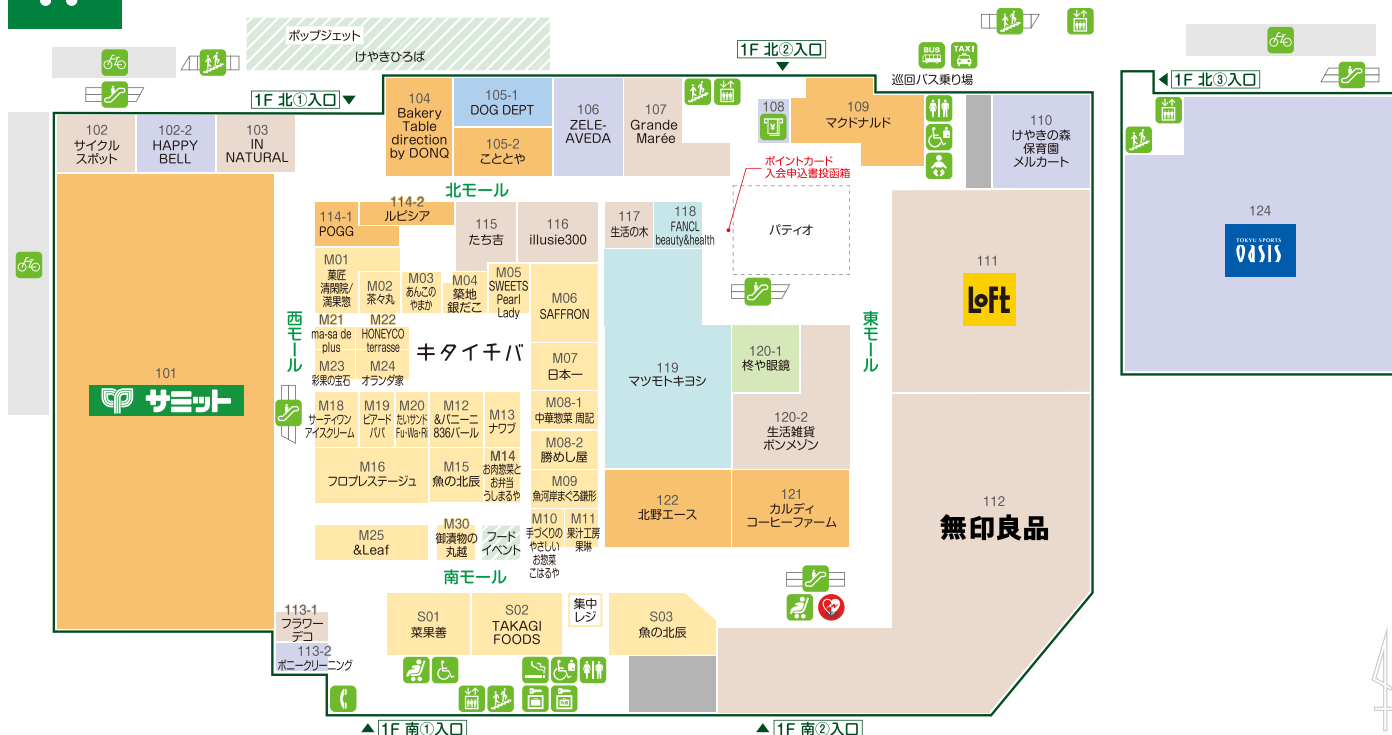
ポップジェット
けやきひろば
1F 北②入口
BUS TAXI
巡回バス乗り場
1F 北③入口
1F 北①入口

102 サイクルスポット
102-2 HAPPY BELL
103 IN NATURAL
104 Bakery Table direction by DONQ
105-1 DOG DEPT
105-2 こととや
106 ZELE-AVEDA
107 Grande Marée
108
109 マクドナルド
110 けやきの森保育園メルカート
124 TOKYU SPORTS OASIS

ポイントカード入会申込書投函箱
北モール
114-2 ルピシア
114-1 POGG
115 たち吉
116 illusie300
117 生活の木
118 FANCL beauty&health
パティオ
111 LoFt

M01 菓匠清閑院/溝果憩
M02 茶々丸
M03 あんこのやまか
M04 築地銀だこ
M05 SWEETS Pearl Lady
M06 SAFFRON
西モール
M21 ma-sa de plus
M22 HONEYCO terrasse
M23 彩果の宝石
M24 オランダ家
キタイチバ
M07 日本一
119 マツモトキヨシ
120-1 柊や眼鏡
東モール
101 サミット
M18 サーティワンアイスクリーム
M19 ピアードパパ
M20 たいサンド Fu・Wa・Ri
M12 &バニーニ 836パール
M13 ナワブ
M08-1 中華惣菜 周記
120-2 生活雑貨ボンメゾン
M08-2 勝めし屋
M16 フロプレステージュ
M15 魚の北辰
M14 お肉惣菜とお弁当 うしまるや
M09 魚河岸まぐろ鎌形
122 北野エース
121 カルディコーヒーファーム
112 無印良品
M25 &Leaf
M30 御漬物の丸越
フードイベント
M10 手づくりのやさしいお惣菜 こはるや
M11 果汁工房果琳
南モール
113-1 フラワーデコ
113-2 ポニークリーニング
S01 菜果善
S02 TAKAGI FOODS
集中レジ
S03 魚の北辰
1F 南①入口
1F 南②入口